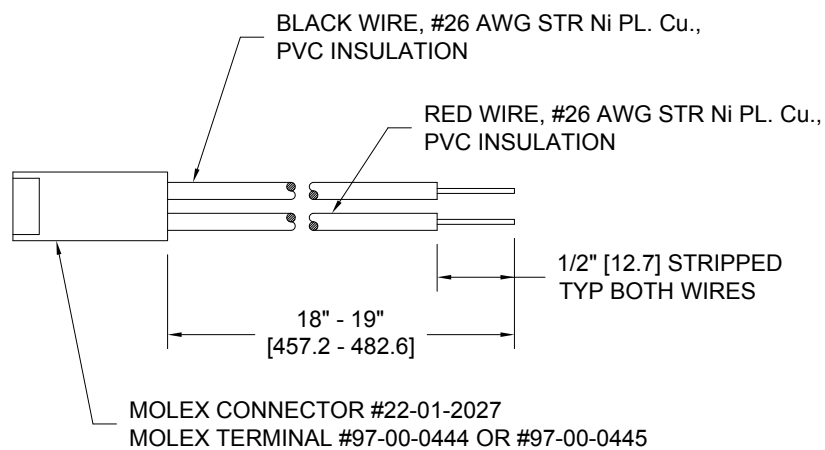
BLACK WIRE, #26 AWG STR Ni PL. Cu., PVC INSULATION

RED WIRE, #26 AWG STR Ni PL. Cu., PVC INSULATION

1/2" [12.7] STRIPPED TYP BOTH WIRES

18" - 19" [457.2 - 482.6]

MOLEX CONNECTOR #22-01-2027
MOLEX TERMINAL #97-00-0444 OR #97-00-0445